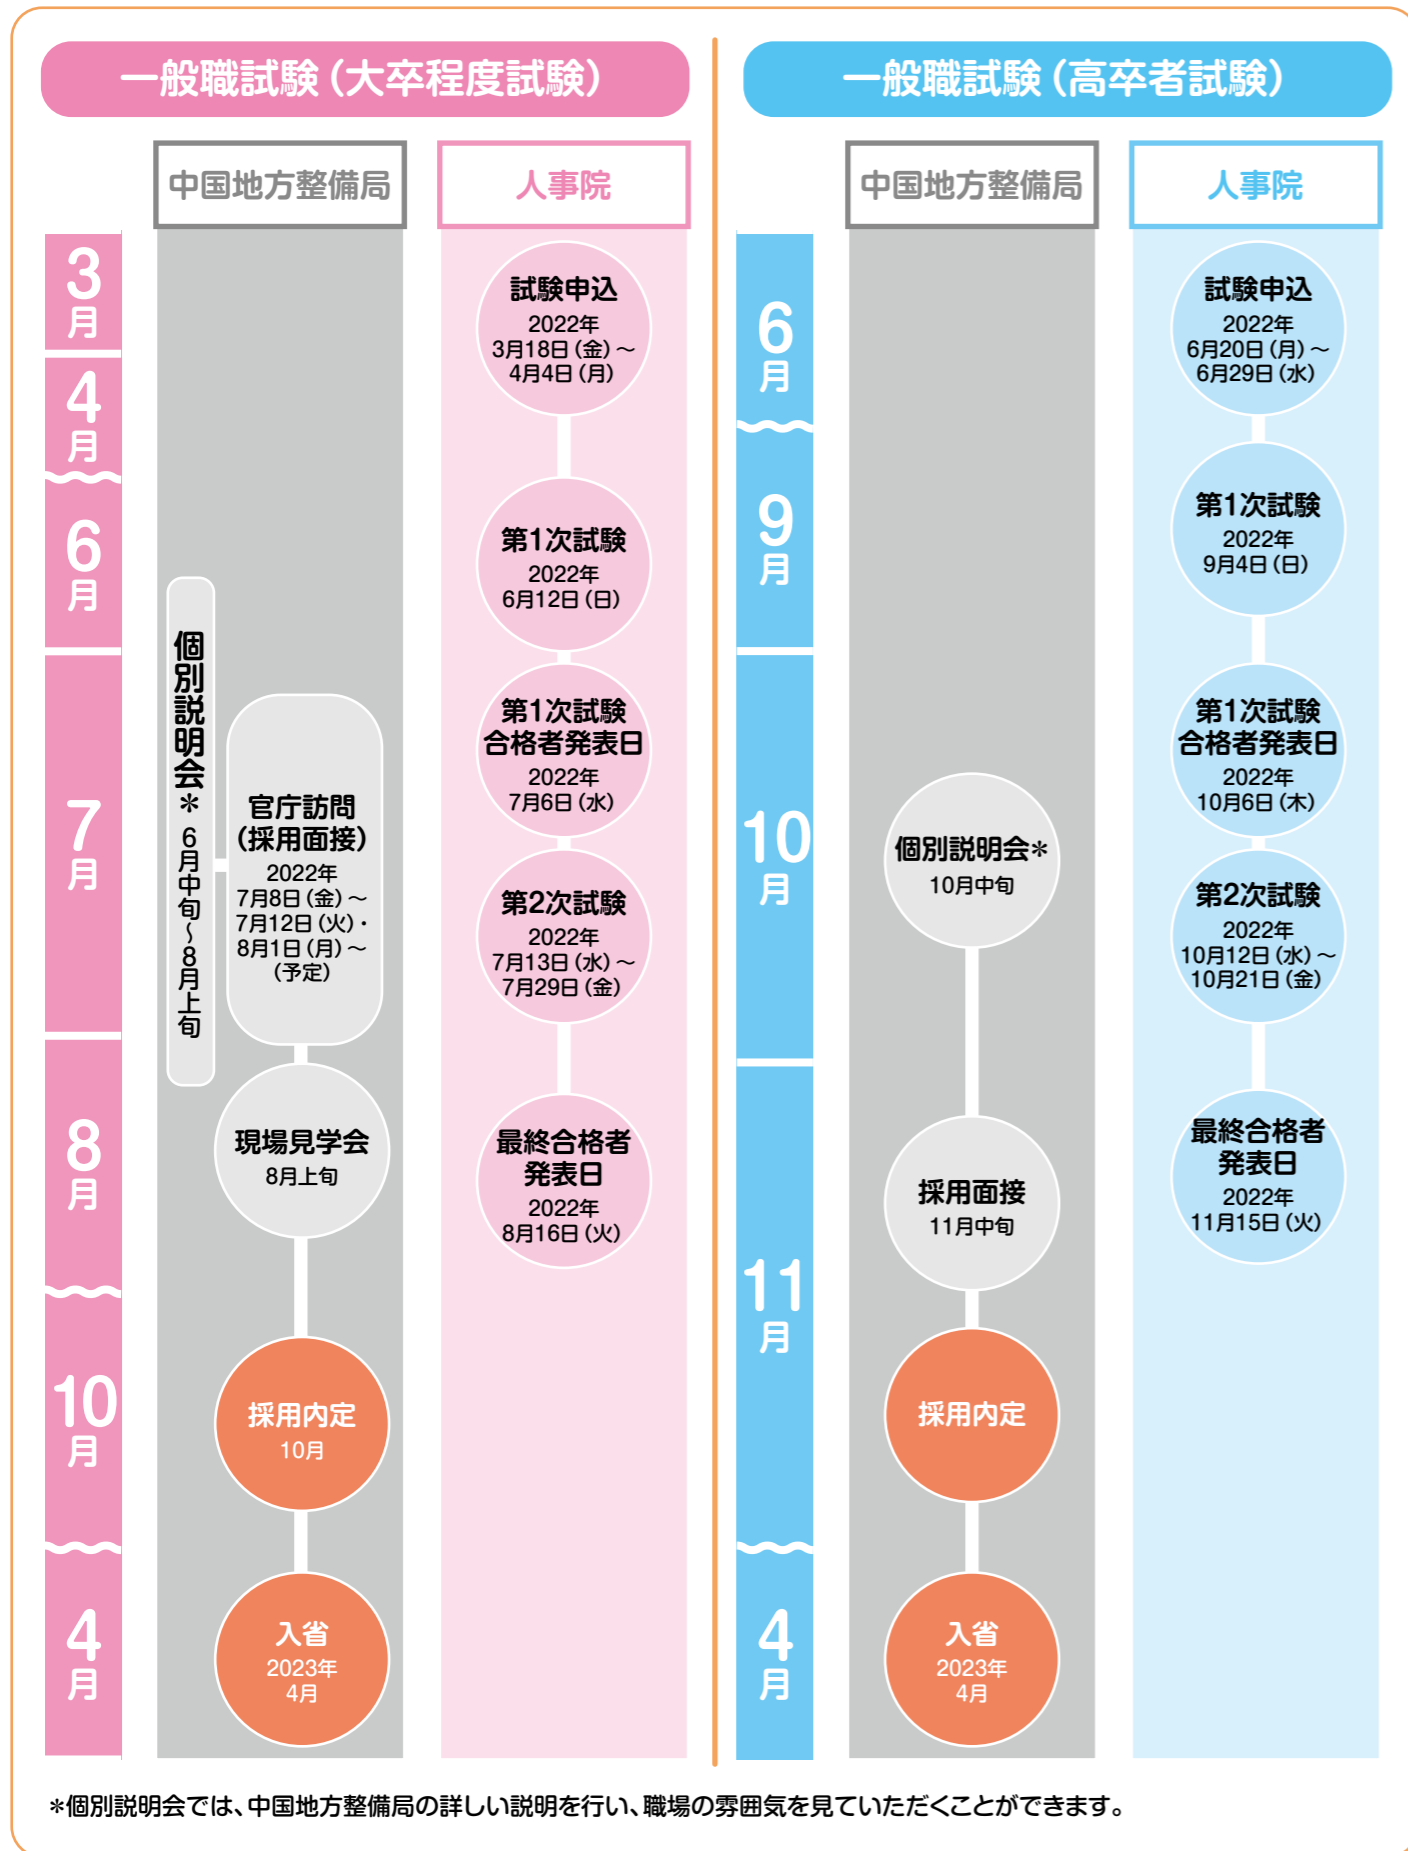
一般職試験(大卒程度試験)

中国地方整備局

人事院

3月
4月
6月
7月
8月
10月
4月

試験申込
2022年
3月18日(金)～4月4日(月)

第1次試験
2022年
6月12日(日)

第1次試験合格者発表日
2022年
7月6日(水)

第2次試験
2022年
7月13日(水)～7月29日(金)

最終合格者発表日
2022年
8月16日(火)

個別説明会＊ 6月中旬～8月上旬

官庁訪問(採用面接)
2022年
7月8日(金)～7月12日(火)・8月1日(月)～(予定)

現場見学会
8月上旬

採用内定
10月

入省
2023年
4月

一般職試験(高卒者試験)

中国地方整備局

人事院

6月
9月
10月
11月
4月

試験申込
2022年
6月20日(月)～6月29日(水)

第1次試験
2022年
9月4日(日)

第1次試験合格者発表日
2022年
10月6日(木)

第2次試験
2022年
10月12日(水)～10月21日(金)

最終合格者発表日
2022年
11月15日(火)

個別説明会＊
10月中旬

採用面接
11月中旬

採用内定

入省
2023年
4月

＊個別説明会では、中国地方整備局の詳しい説明を行い、職場の雰囲気を見ていただくことができます。